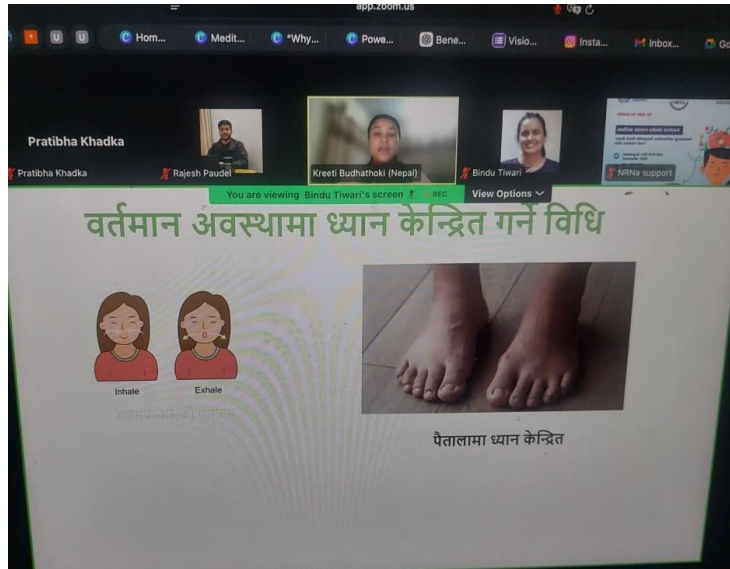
app.zoom.us

Hom... Medit... *Why... Powe... Bene... Visio... Insta... Inbox... Go

Pratibha Khadka

Pratibha Khadka
Rajesh Paudel
Kreeti Budhathoki (Nepal)
Bindu Tiwari
NRNa support

You are viewing Bindu Tiwari's screen REC View Options

वर्तमान अवस्थामा ध्यान केन्द्रित गर्ने विधि

Inhale Exhale

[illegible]

पैतालामा ध्यान केन्द्रित